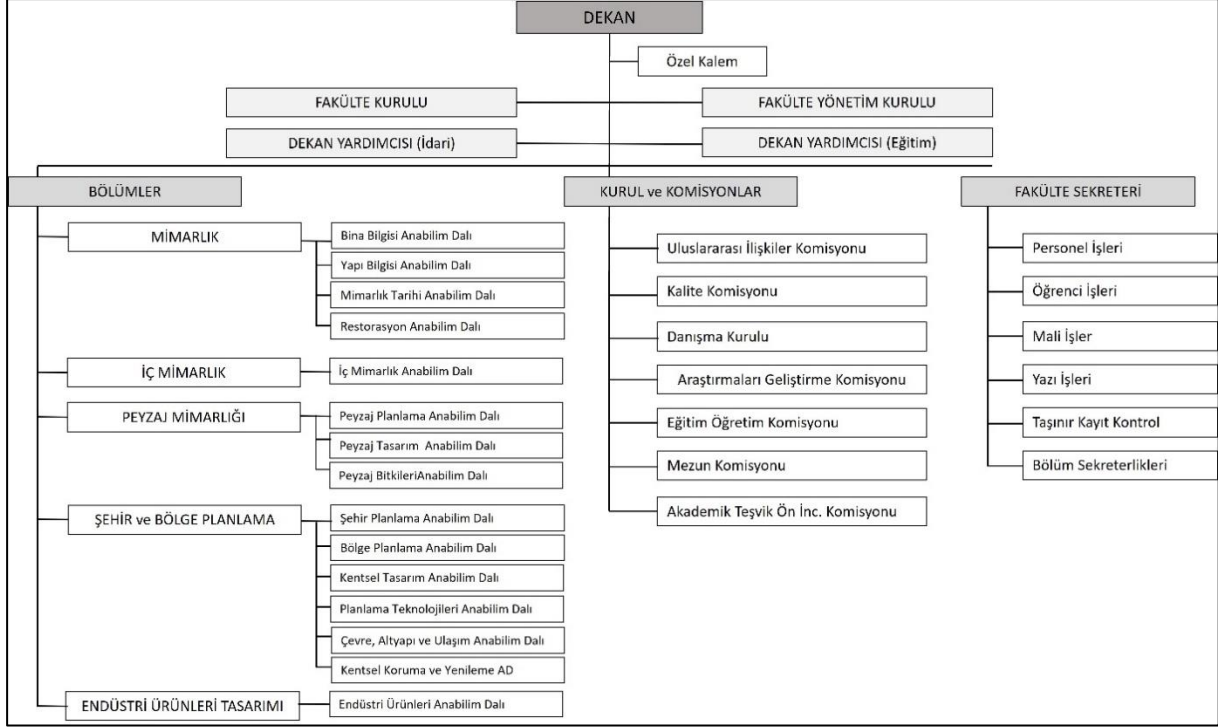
DEKAN

Özel Kalem

FAKÜLTE KURULU

FAKÜLTE YÖNETİM KURULU

DEKAN YARDIMCISI (İdari)

DEKAN YARDIMCISI (Eğitim)

BÖLÜMLER

MİMARLIK

Bina Bilgisi Anabilim Dalı

Yapı Bilgisi Anabilim Dalı

Mimarlık Tarihi Anabilim Dalı

Restorasyon Anabilim Dalı

İÇ MİMARLIK

İç Mimarlık Anabilim Dalı

PEYZAJ MİMARLIĞI

Peyzaj Planlama Anabilim Dalı

Peyzaj Tasarım Anabilim Dalı

Peyzaj BitkileriAnabilim Dalı

ŞEHİR ve BÖLGE PLANLAMA

Şehir Planlama Anabilim Dalı

Bölge Planlama Anabilim Dalı

Kentsel Tasarım Anabilim Dalı

Planlama Teknolojileri Anabilim Dalı

Çevre, Altyapı ve Ulaşım Anabilim Dalı

Kentsel Koruma ve Yenileme AD

ENDÜSTRİ ÜRÜNLERİ TASARIMI

Endüstri Ürünleri Anabilim Dalı

KURUL ve KOMİSYONLAR

Uluslararası İlişkiler Komisyonu

Kalite Komisyonu

Danışma Kurulu

Araştırmaları Geliştirme Komisyonu

Eğitim Öğretim Komisyonu

Mezun Komisyonu

Akademik Teşvik Ön İnc. Komisyonu

FAKÜLTE SEKRETERİ

Personel İşleri

Öğrenci İşleri

Mali İşler

Yazı İşleri

Taşınır Kayıt Kontrol

Bölüm Sekreterlikleri